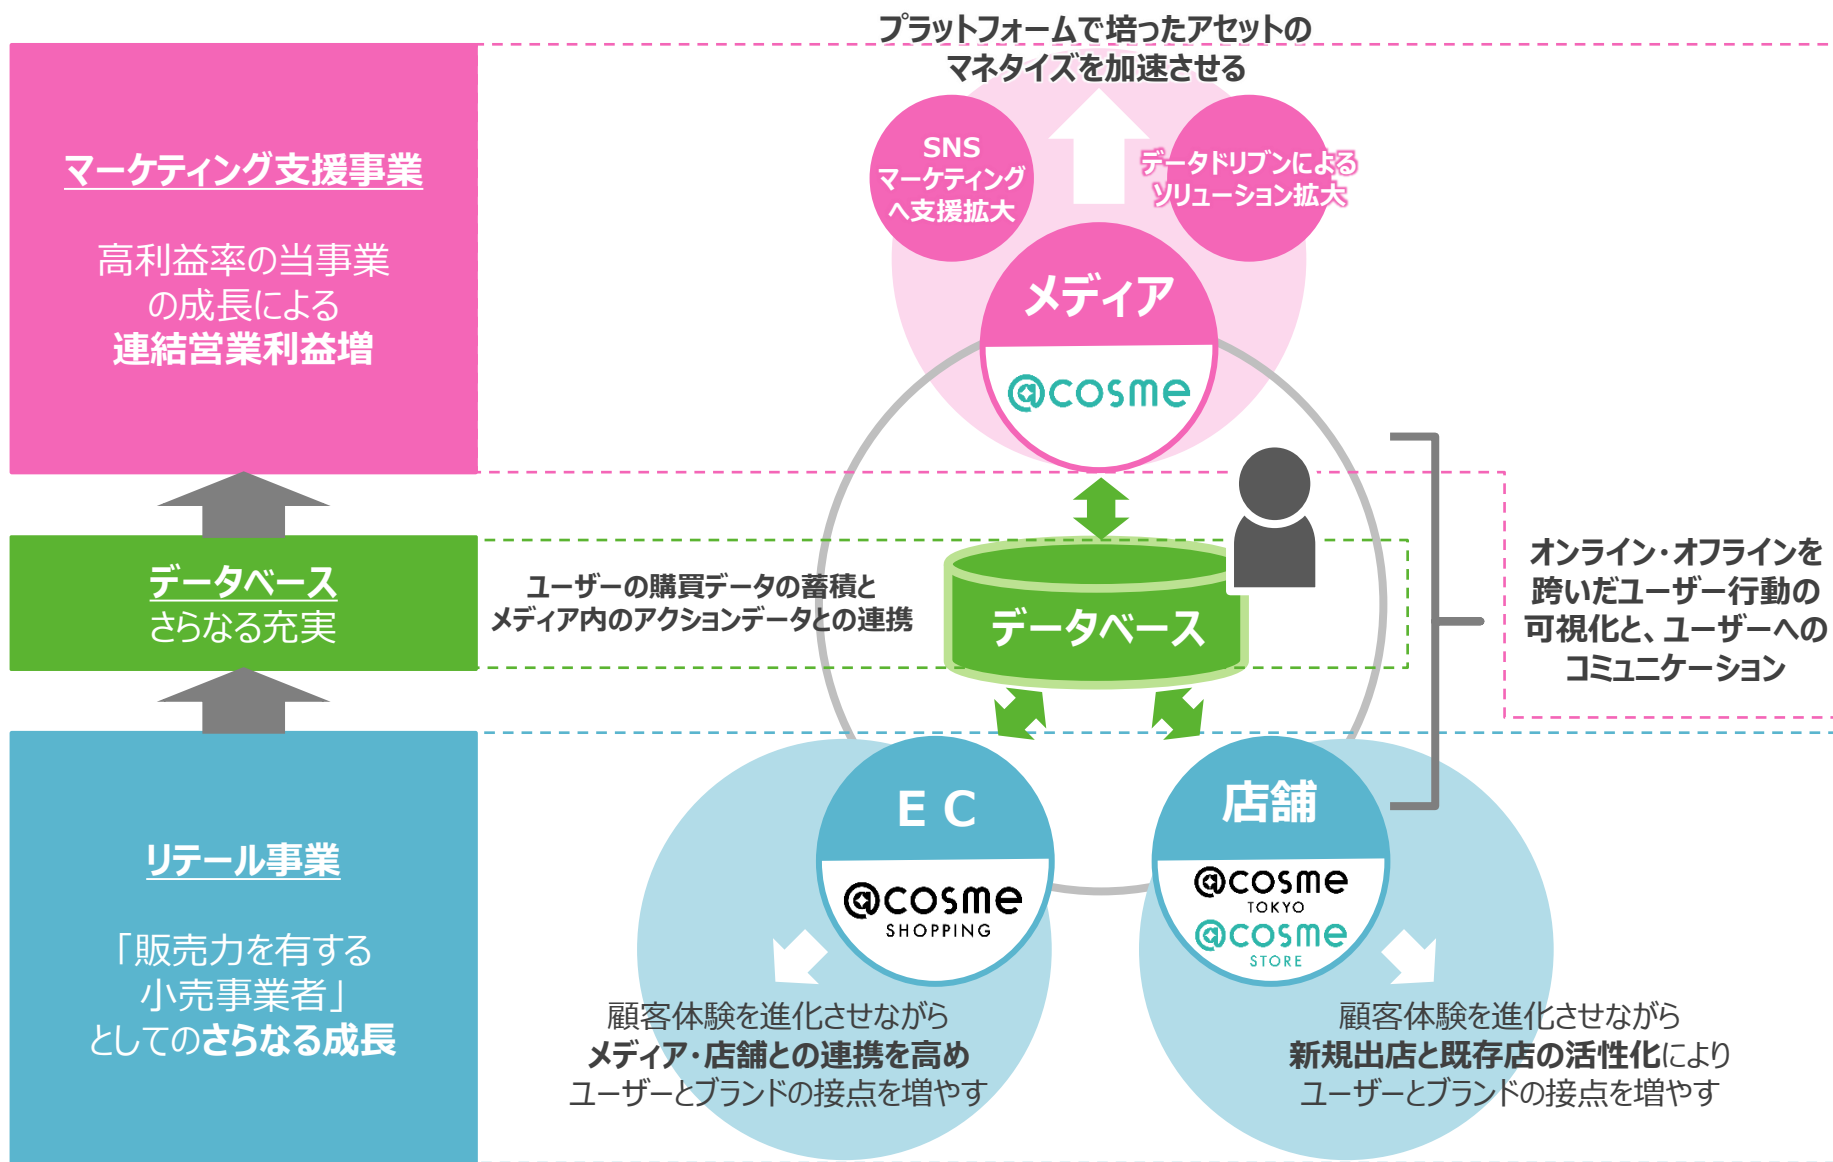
マーケティング支援事業

高利益率の当事業の成長による
連結営業利益増

データベース
さらなる充実

リテール事業

「販売力を有する小売事業者」
としてのさらなる成長

プラットフォームで培ったアセットの
マネタイズを加速させる

SNS
マーケティング
へ支援拡大

データドリブンによる
ソリューション拡大

メディア

@cosme

ユーザーの購買データの蓄積と
メディア内のアクションデータとの連携

データベース

オンライン・オフラインを
跨いだユーザー行動の
可視化と、ユーザーへの
コミュニケーション

E C

@cosme
SHOPPING

店舗

@cosme
TOKYO
@cosme
STORE

顧客体験を進化させながら
メディア・店舗との連携を高め
ユーザーとブランドの接点を増やす

顧客体験を進化させながら
新規出店と既存店の活性化により
ユーザーとブランドの接点を増やす